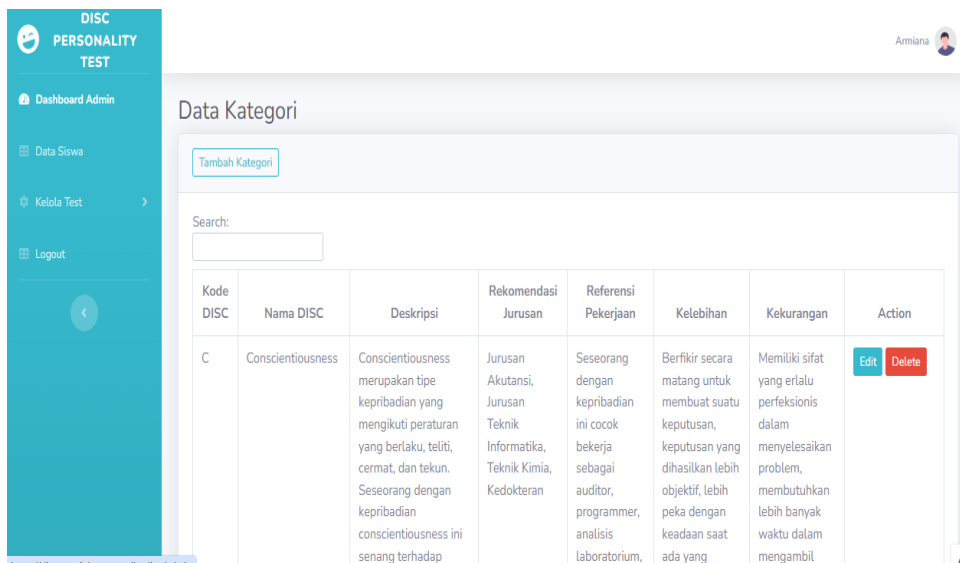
DISC PERSONALITY TEST

Dashboard Admin

Data Siswa

Kelola Test

Logout

Armiana

Data Kategori

Tambah Kategori

Search:

| Kode DISC | Nama DISC | Deskripsi | Rekomendasi Jurusan | Referensi Pekerjaan | Kelebihan | Kekurangan | Action |
|---|---|---|---|---|---|---|---|
| C | Conscientiousness | Conscientiousness merupakan tipe kepribadian yang mengikuti peraturan yang berlaku, teliti, cermat, dan tekun. Seseorang dengan kepribadian conscientiousness ini senang terhadap | Jurusan Akutansi, Jurusan Teknik Informatika, Teknik Kimia, Kedokteran | Seseorang dengan kepribadian ini cocok bekerja sebagai auditor, programmer, analisis laboratorium, | Berfikir secara matang untuk membuat suatu keputusan, keputusan yang dihasilkan lebih objektif, lebih peka dengan keadaan saat ada yang | Memiliki sifat yang erlalu perfeksionis dalam menyelesaikan problem, membutuhkan lebih banyak waktu dalam mengambil | Edit Delete |